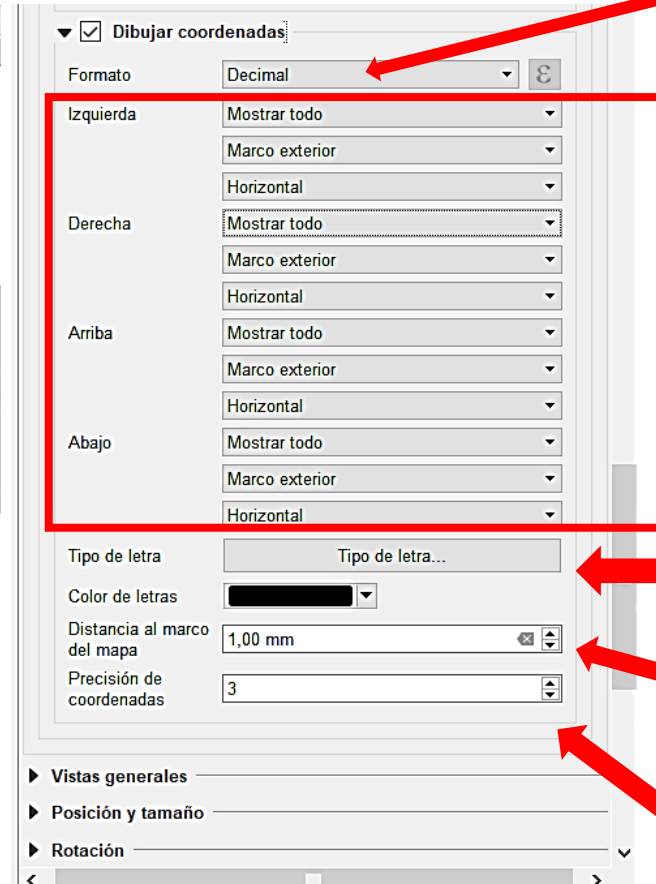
Dibujar coordenadas

| | |
|---|---|
| Formato | Decimal |
| Izquierda | Mostrar todo |
| | Marco exterior |
| | Horizontal |
| Derecha | Mostrar todo |
| | Marco exterior |
| | Horizontal |
| Arriba | Mostrar todo |
| | Marco exterior |
| | Horizontal |
| Abajo | Mostrar todo |
| | Marco exterior |
| | Horizontal |
| Tipo de letra | Tipo de letra... |
| Color de letras | |
| Distancia al marco del mapa | 1,00 mm |
| Precisión de coordenadas | 3 |

Vistas generales
Posición y tamaño
Rotación